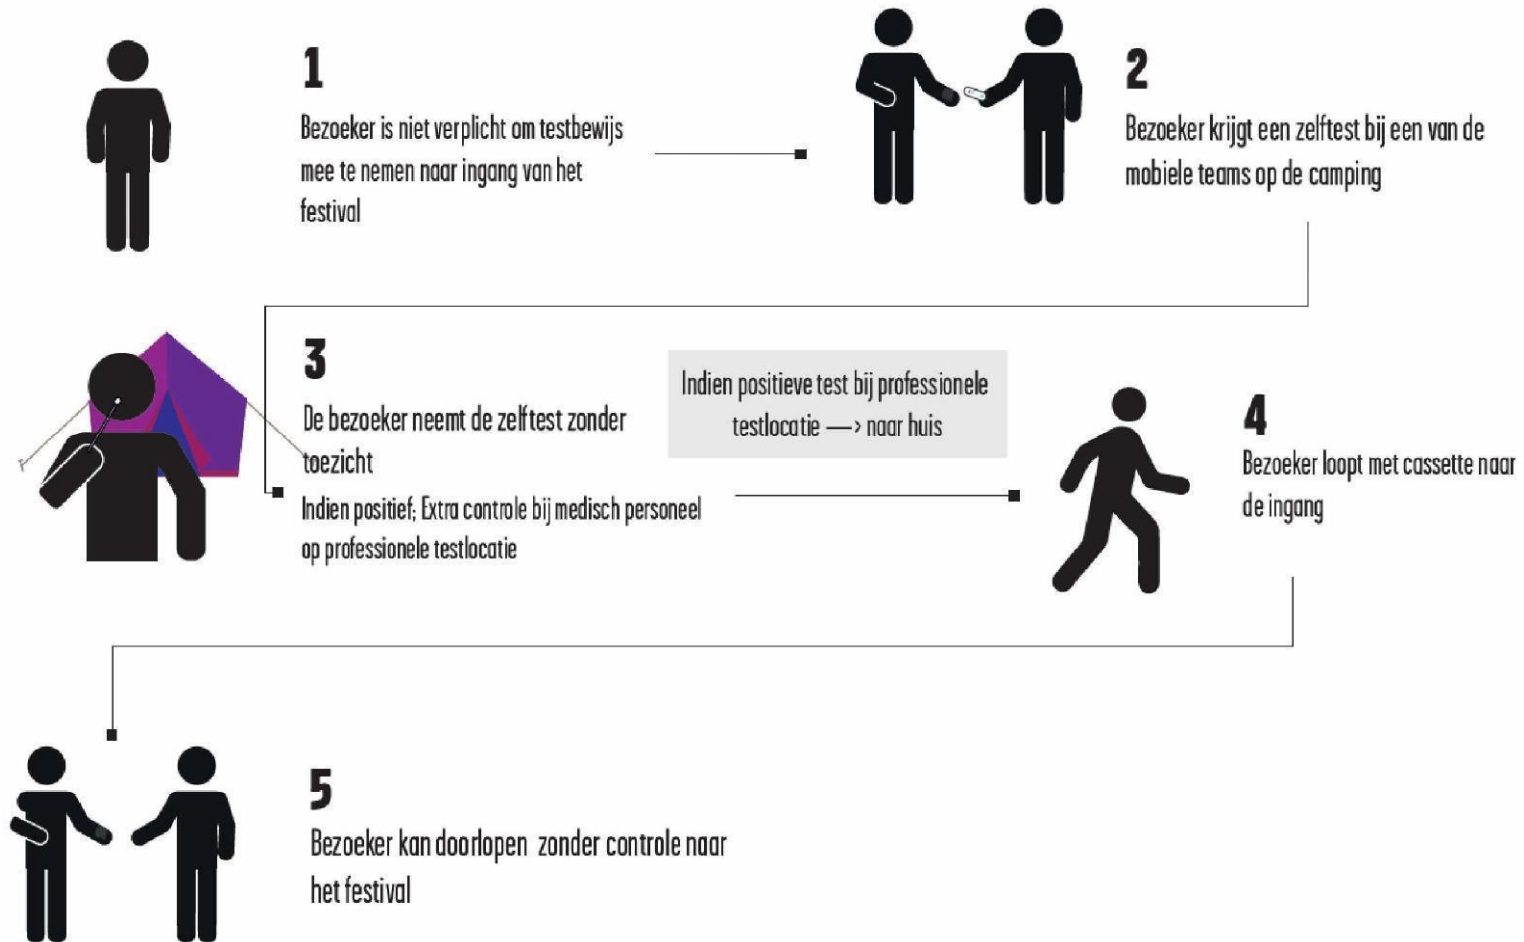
1

Bezoeker is niet verplicht om testbewijs mee te nemen naar ingang van het festival

2

Bezoeker krijgt een zelftest bij een van de mobiele teams op de camping

3

De bezoeker neemt de zelftest zonder toezicht

Indien positief; Extra controle bij medisch personeel op professionele testlocatie

Indien positieve test bij professionele testlocatie —> naar huis

4

Bezoeker loopt met cassette naar de ingang

5

Bezoeker kan doorlopen zonder controle naar het festival